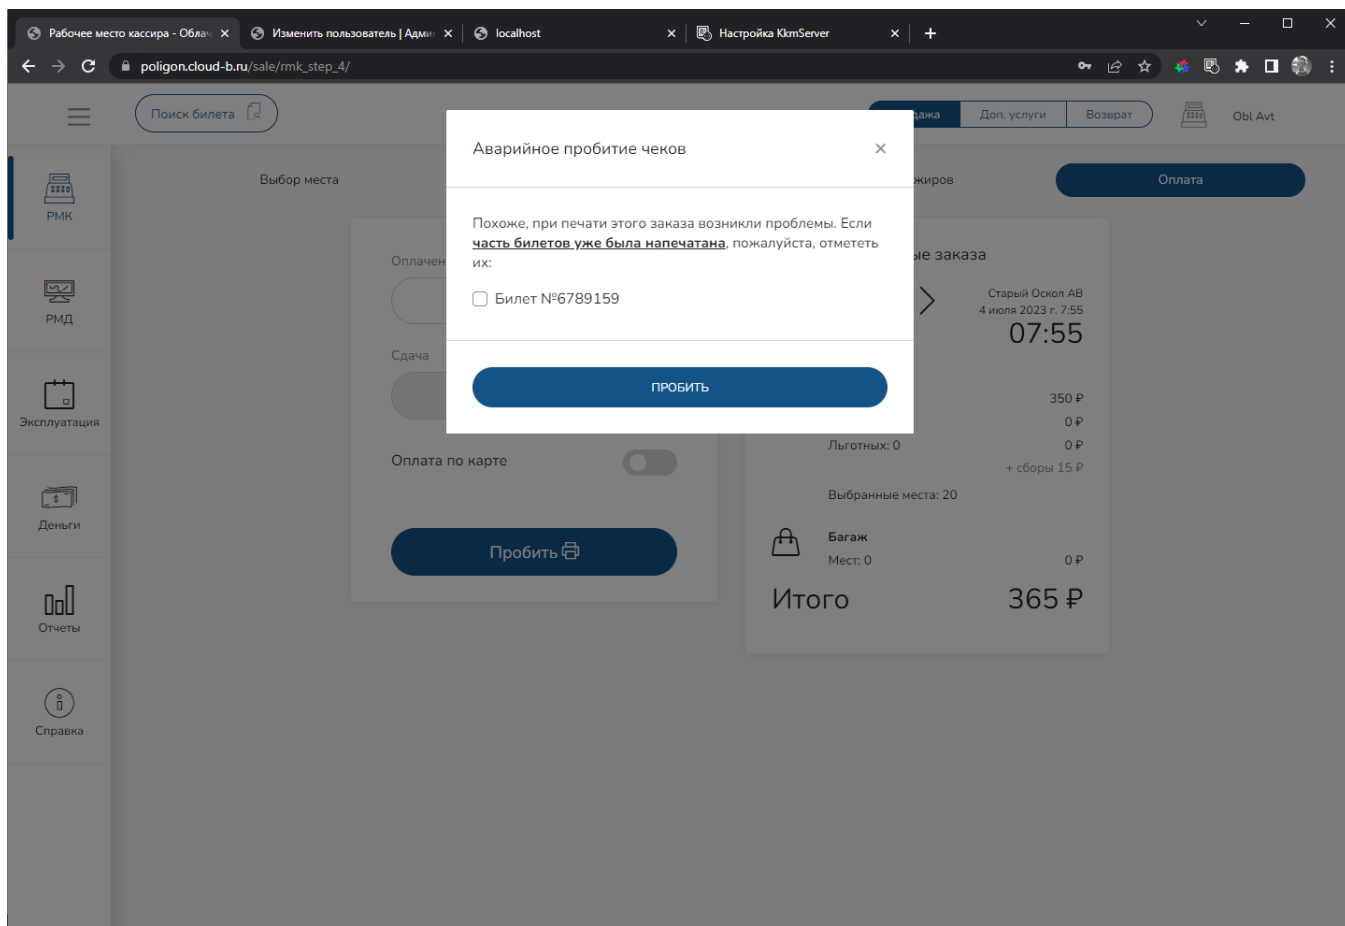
Рабочее место кассира - Облач
Изменить пользователь | Админ
localhost
Настройка KkmServer

poligon.cloud-b.ru/sale/rmk_step_4/

Поиск билета
дажа
Доп. услуги
Возврат
Obl Avt

РМК
РМД
Эксплуатация
Деньги
Отчеты
Справка

Выбор места
жиров
Оплата

Оплачен
Сдача
Оплата по карте
Пробить

ые заказа
Старый Оскол АВ
4 июля 2023 г. 7:55
07:55
350 ₽
0 ₽
Льготных: 0
0 ₽
+ сборы 15 ₽
Выбранные места: 20
Багаж
Мест: 0
0 ₽
Итого
365 ₽

Аварийное пробитие чеков
×

Похоже, при печати этого заказа возникли проблемы. Если часть билетов уже была напечатана, пожалуйста, отметьте их:

Билет №6789159

ПРОБИТЬ